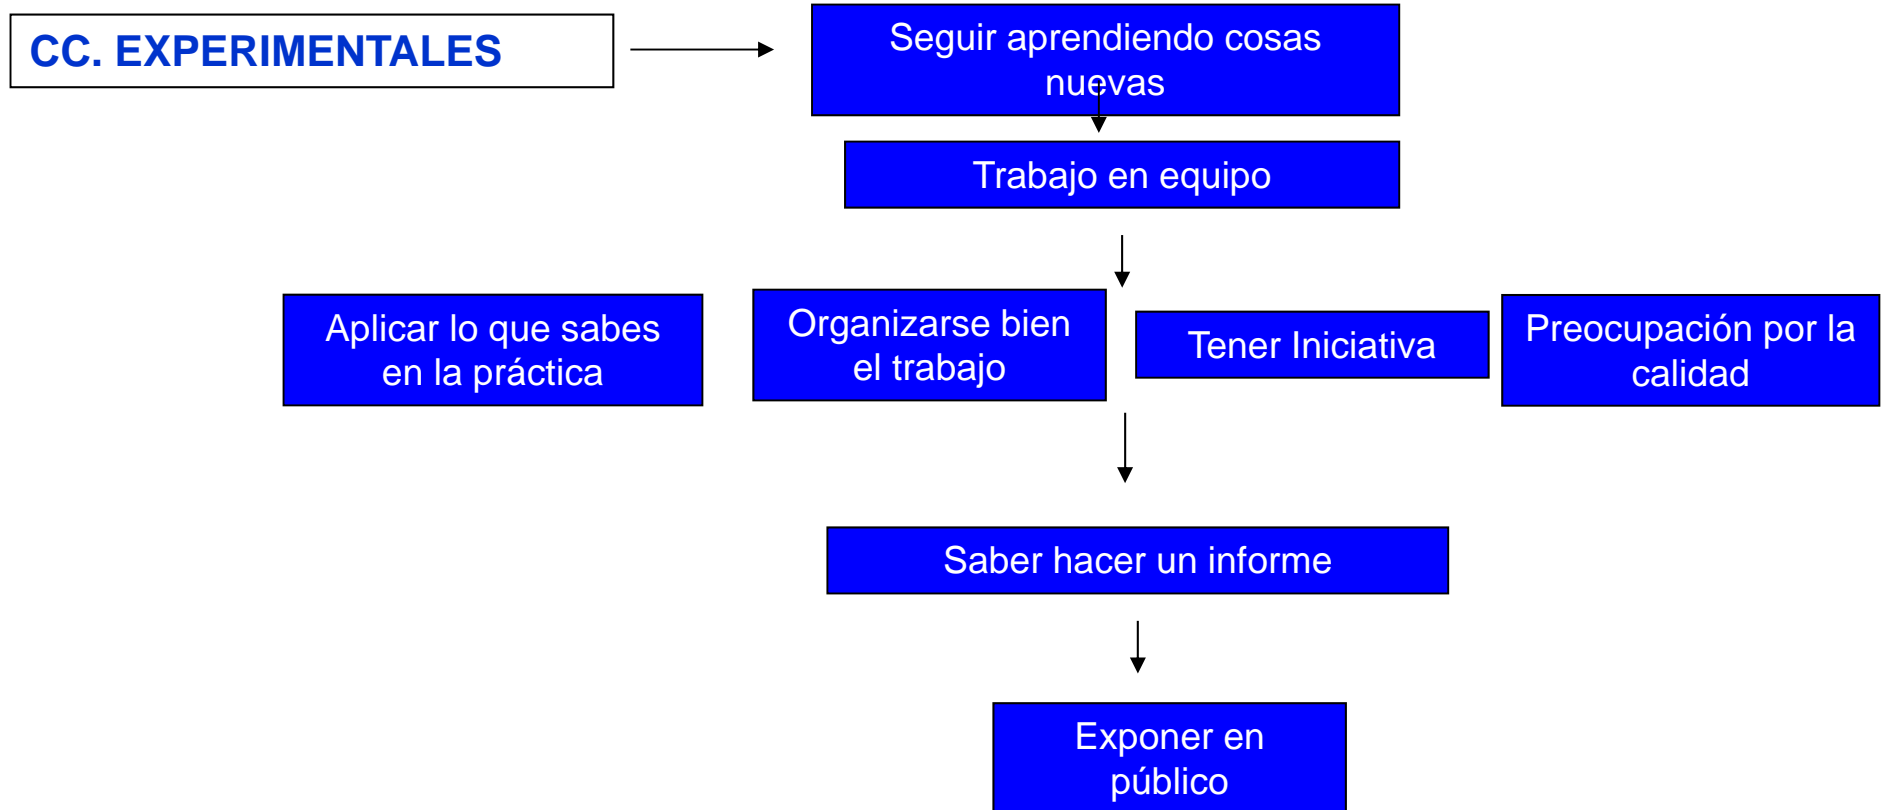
CC. EXPERIMENTALES

Seguir aprendiendo cosas nuevas

Trabajo en equipo

Aplicar lo que sabes en la práctica

Organizarse bien el trabajo

Tener Iniciativa

Preocupación por la calidad

Saber hacer un informe

Exponer en público